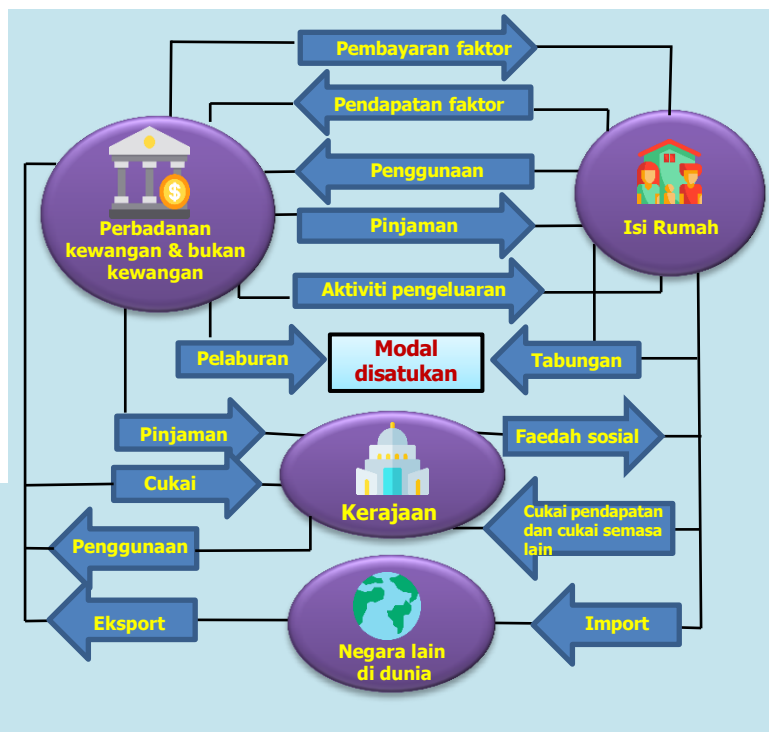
Pembayaran faktor

Pendapatan faktor

Penggunaan

Pinjaman

Aktiviti pengeluaran

Perbadanan kewangan & bukan kewangan

Isi Rumah

Pelaburan

Modal disatukan

Tabungan

Pinjaman

Faedah sosial

Cukai

Kerajaan

Cukai pendapatan dan cukai semasa lain

Penggunaan

Eksport

Negara lain di dunia

Import